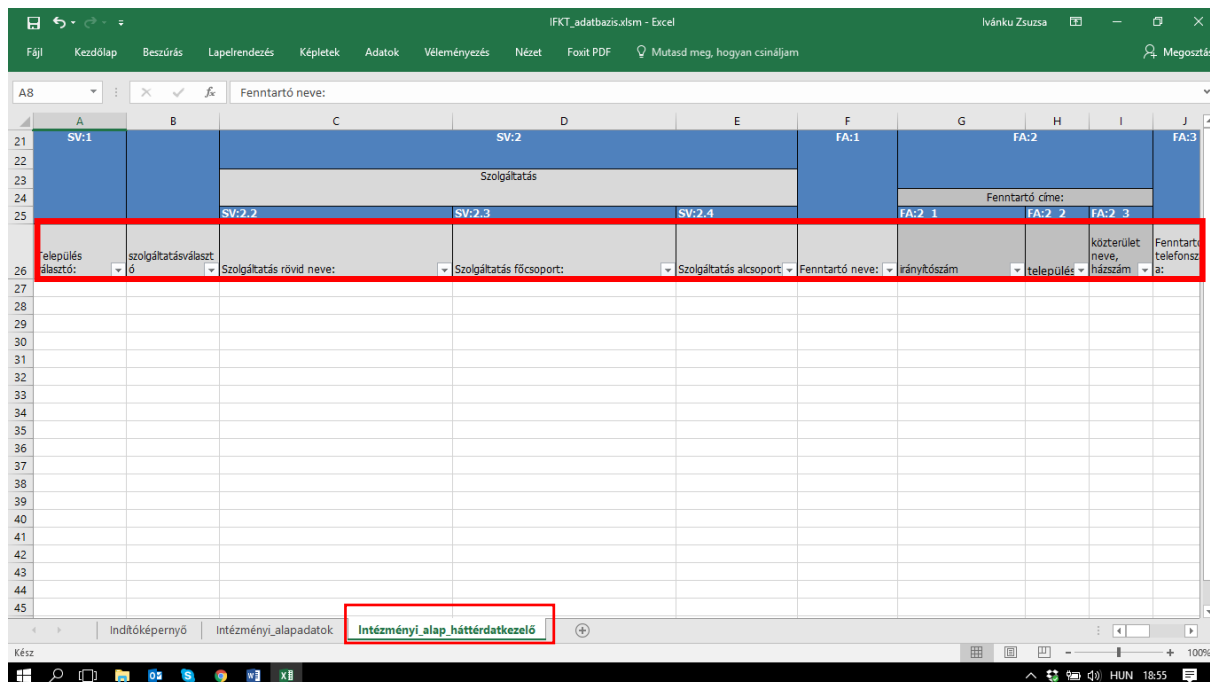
IFKT_adatbazis.xlsm - Excel

Ivánku Zsuzsa

Fájl Kezdőlap Beszúrás Lapelrendezés Képletek Adatok Véleményezés Nézet Foxit PDF Mutasd meg, hogyan csináljam

Megosztás

A8 Fenntartó neve:

| | A | B | C | D | E | F | G | H | I | J |
|---|---|---|---|---|---|---|---|---|---|---|
| 21 | SV:1 | | SV:2 | | | FA:1 | FA:2 | | | FA:3 |
| 23 | | | Szolgáltatás | | | | | | | |
| 24 | | | | | | | Fenntartó címe: | | | |
| 25 | | | SV:2.2 | SV:2.3 | SV:2.4 | | FA:2_1 | FA:2_2 | FA:2_3 | |
| 26 | Település álasztó: | szolgáltatásválasztó | Szolgáltatás rövid neve: | Szolgáltatás főcsoport: | Szolgáltatás alcsoport | Fenntartó neve: | irányítószám | település | közterület neve, házszám | Fenntartó telefonszáma: |
| 27 | | | | | | | | | | |
| 28 | | | | | | | | | | |
| 29 | | | | | | | | | | |
| 30 | | | | | | | | | | |
| 31 | | | | | | | | | | |
| 32 | | | | | | | | | | |
| 33 | | | | | | | | | | |
| 34 | | | | | | | | | | |
| 35 | | | | | | | | | | |
| 36 | | | | | | | | | | |
| 37 | | | | | | | | | | |
| 38 | | | | | | | | | | |
| 39 | | | | | | | | | | |
| 40 | | | | | | | | | | |
| 41 | | | | | | | | | | |
| 42 | | | | | | | | | | |
| 43 | | | | | | | | | | |
| 44 | | | | | | | | | | |
| 45 | | | | | | | | | | |

Indítóképernyő Intézményi_alapadatok Intézményi_alap_háttérdatkezelő

Kész

100%

HUN 18:55